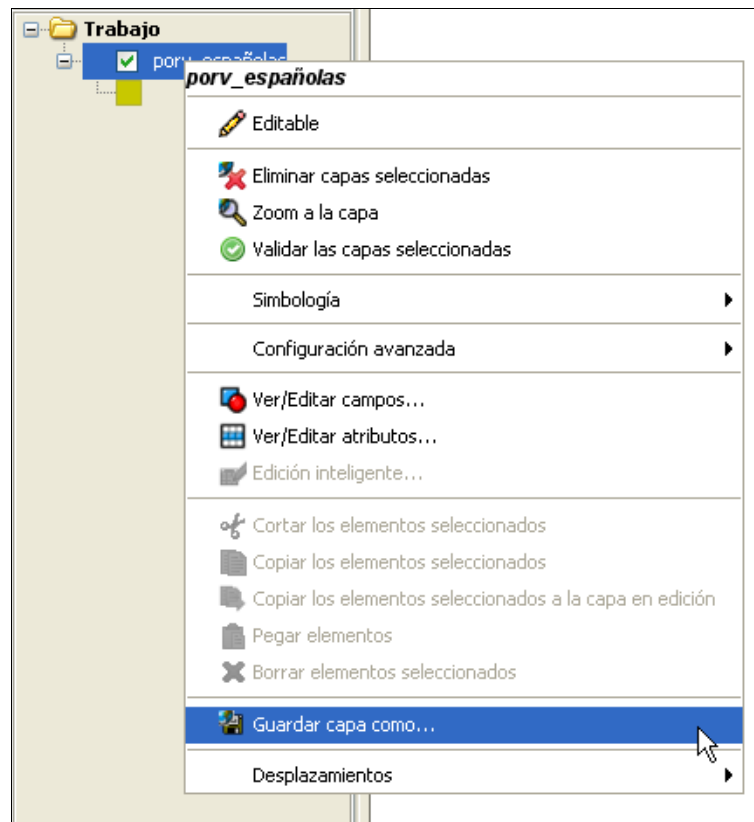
Trabajo

porv_españolas

porv_españolas

Editable

Eliminar capas seleccionadas

Zoom a la capa

Validar las capas seleccionadas

Simbología

Configuración avanzada

Ver/Editar campos...

Ver/Editar atributos...

Edición inteligente...

Cortar los elementos seleccionados

Copiar los elementos seleccionados

Copiar los elementos seleccionados a la capa en edición

Pegar elementos

Borrar elementos seleccionados

Guardar capa como...

Desplazamientos